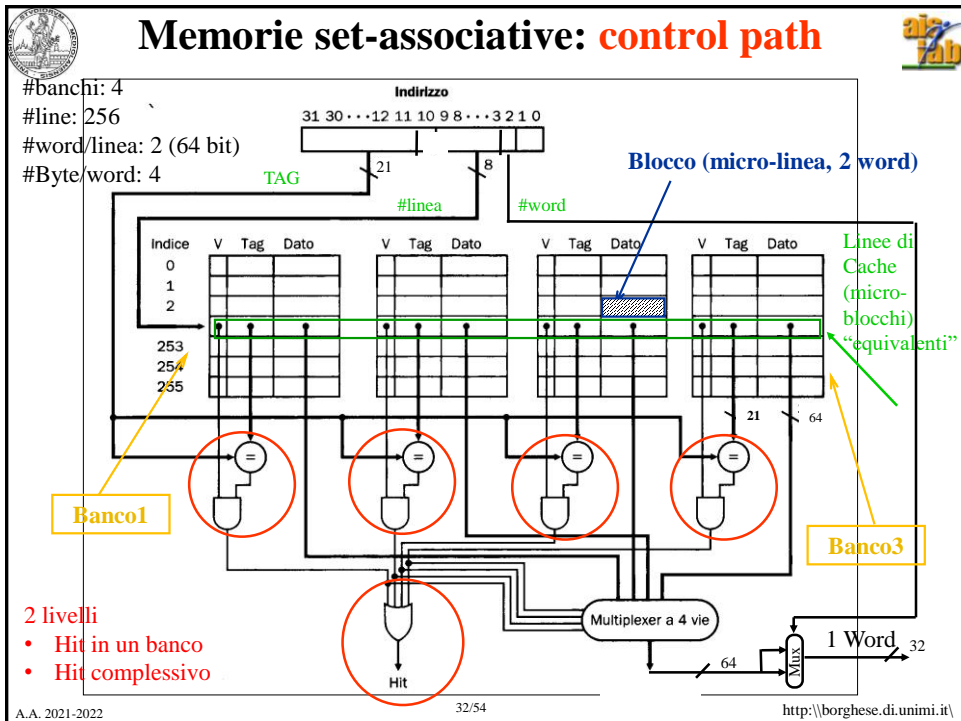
Memorie set-associative: control path

ais lab

#banchi: 4
#line: 256
#word/linea: 2 (64 bit)
#Byte/word: 4

Indirizzo
31 30 · · · 12 11 10 9 8 · · · 3 2 1 0

21
8
TAG
#linea
#word

Blocco (micro-linea, 2 word)

| Indice | V | Tag | Dato |
|---|---|---|---|
| 0 | | | |
| 1 | | | |
| 2 | | | |
| 253 | | | |
| 254 | | | |
| 255 | | | |

V Tag Dato
V Tag Dato
V Tag Dato

Linee di Cache (micro-blocchi) "equivalenti"

21
64

=
=
=
=

Banco1

Banco3

Multiplexer a 4 vie

Hit

2 livelli
• Hit in un banco
• Hit complessivo

Mux
1 Word
32
64

A.A. 2021-2022
32/54
http:\\borghese.di.unimi.it\